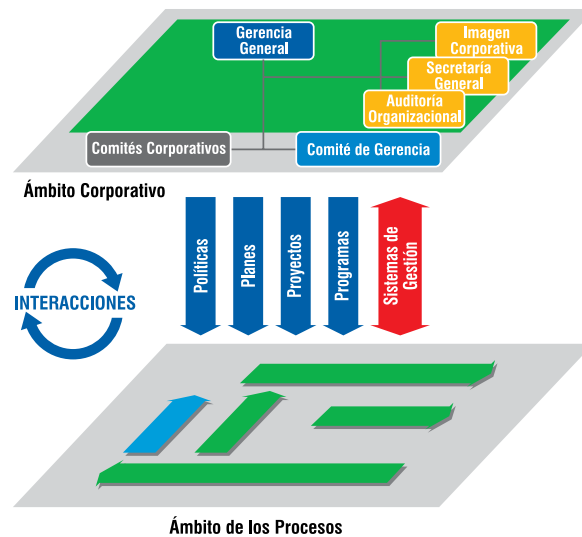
Gerencia General

Imagen Corporativa

Secretaría General

Auditoría Organizacional

Comités Corporativos

Comité de Gerencia

Ámbito Corporativo

Políticas

Planes

Proyectos

Programas

Sistemas de Gestión

INTERACCIONES

Ámbito de los Procesos